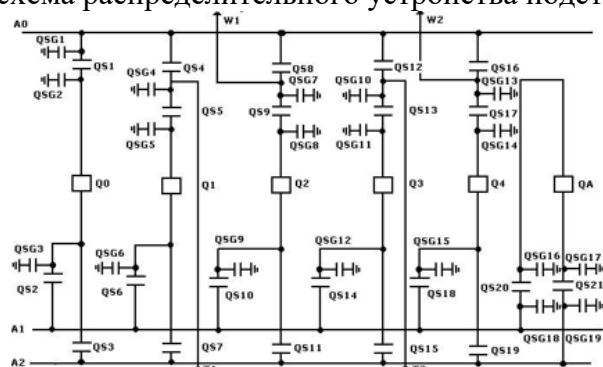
хема распределительного устройства подст

A0
W1
W2
QSG1
QS1
QSG2
QSG4
QS4
QS5
QSG5
QS8
QSG7
QS9
QSG8
QSG10
QS12
QSG13
QS13
QSG11
QS16
QSG13
QS17
QSG14
Q0
Q1
Q2
Q3
Q4
QA
QSG3
QS2
QSG6
QS6
QSG9
QS10
QSG12
QS14
QSG15
QS18
QSG16
QSG17
QS20
QS21
QSG18
QSG19
A1
A2
QS3
QS7
QS11
QS15
QS19